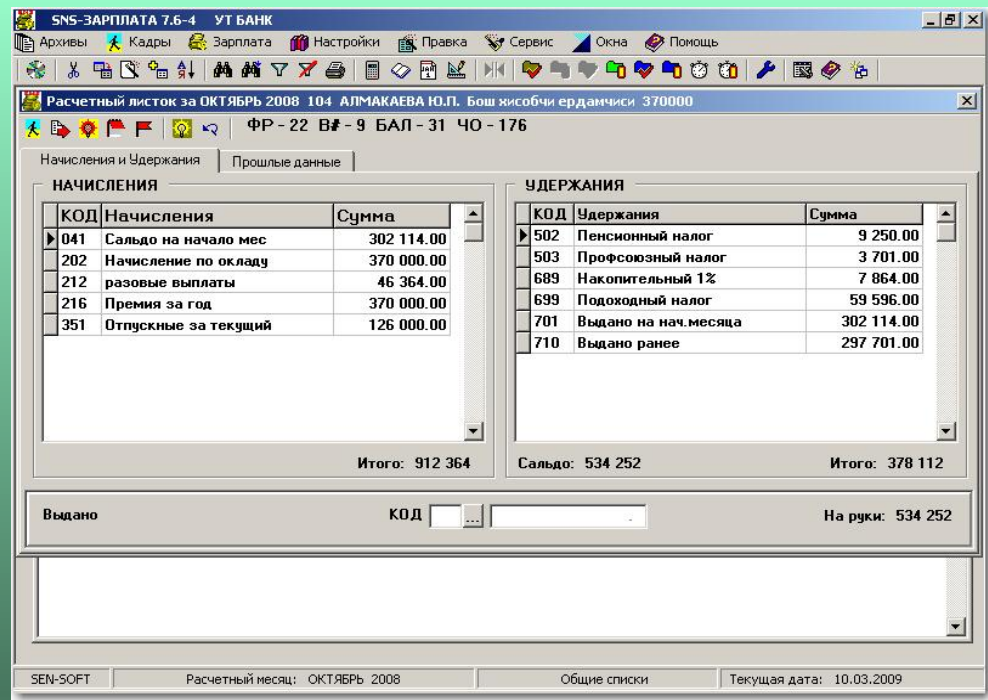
SNS-ЗАРПЛАТА 7.6-4 УТ БАНК

Архивы Кадры Зарплата Настройки Правка Сервис Окна Помощь

Расчетный листок за ОКТЯБРЬ 2008 104 АЛМАКАЕВА Ю.П. Бош хисобчи ердамчиси 370000

ФР - 22 В# - 9 БАЛ - 31 ЧО - 176

Начисления и Удержания | Прошлые данные

НАЧИСЛЕНИЯ

| КОД | Начисления | Сумма |
|---|---|---|
| 041 | Сальдо на начало мес | 302 114.00 |
| 202 | Начисление по окладу | 370 000.00 |
| 212 | разовые выплаты | 46 364.00 |
| 216 | Премия за год | 370 000.00 |
| 351 | Отпускные за текущий | 126 000.00 |

Итого: 912 364

УДЕРЖАНИЯ

| КОД | Удержания | Сумма |
|---|---|---|
| 502 | Пенсионный налог | 9 250.00 |
| 503 | Профсоюзный налог | 3 701.00 |
| 689 | Накопительный 1% | 7 864.00 |
| 699 | Подоходный налог | 59 596.00 |
| 701 | Выдано на нач.месяца | 302 114.00 |
| 710 | Выдано ранее | 297 701.00 |

Сальдо: 534 252

Итого: 378 112

Выдано

КОД ...

На руки: 534 252

SEN-SOFT | Расчетный месяц: ОКТЯБРЬ 2008 | Общие списки | Текущая дата: 10.03.2009